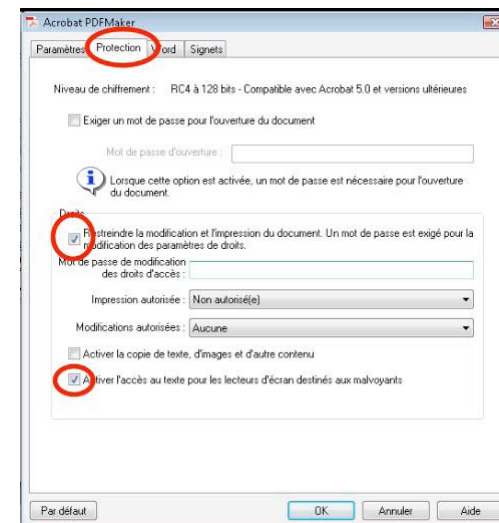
Acrobat PDFMaker

Paramètres Protection Word Signets

Niveau de chiffrement : RC4 à 128 bits - Compatible avec Acrobat 5.0 et versions ultérieures

Exiger un mot de passe pour l'ouverture du document

Mot de passe d'ouverture :

Lorsque cette option est activée, un mot de passe est nécessaire pour l'ouverture du document.

Droits

Restreindre la modification et l'impression du document. Un mot de passe est exigé pour la modification des paramètres de droits.

Mot de passe de modification des droits d'accès :

Impression autorisée : Non autorisé(e)

Modifications autorisées : Aucune

Activer la copie de texte, d'images et d'autre contenu

Activer l'accès au texte pour les lecteurs d'écran destinés aux malvoyants

Par défaut

OK Annuler Aide